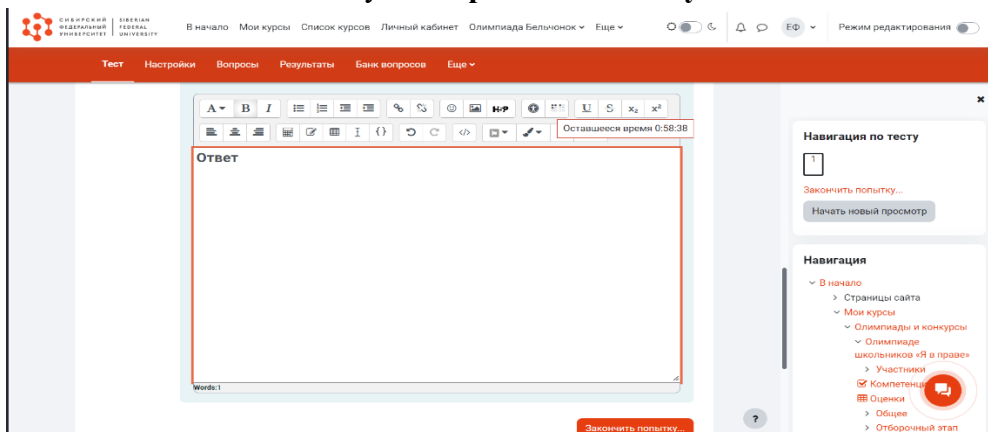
СИБИРСКИЙ ФЕДЕРАЛЬНЫЙ УНИВЕРСИТЕТ | SIBERIAN FEDERAL UNIVERSITY

В начало Мои курсы Список курсов Личный кабинет Олимпиада Бельчонок Еще

ЕФ Режим редактирования

Тест Настройки Вопросы Результаты Банк вопросов Еще

A B I H-P U S $x_2$ $x^2$

Оставшееся время 0:58:38

Ответ

Words:1

Закончить попытку...

Навигация по тесту

1

Закончить попытку...

Начать новый просмотр

Навигация

В начало

Страницы сайта

Мои курсы

Олимпиады и конкурсы

Олимпиаде школьников «Я в праве»

Участники

Компетенц

Оценки

Общее

Отборочный этап

?